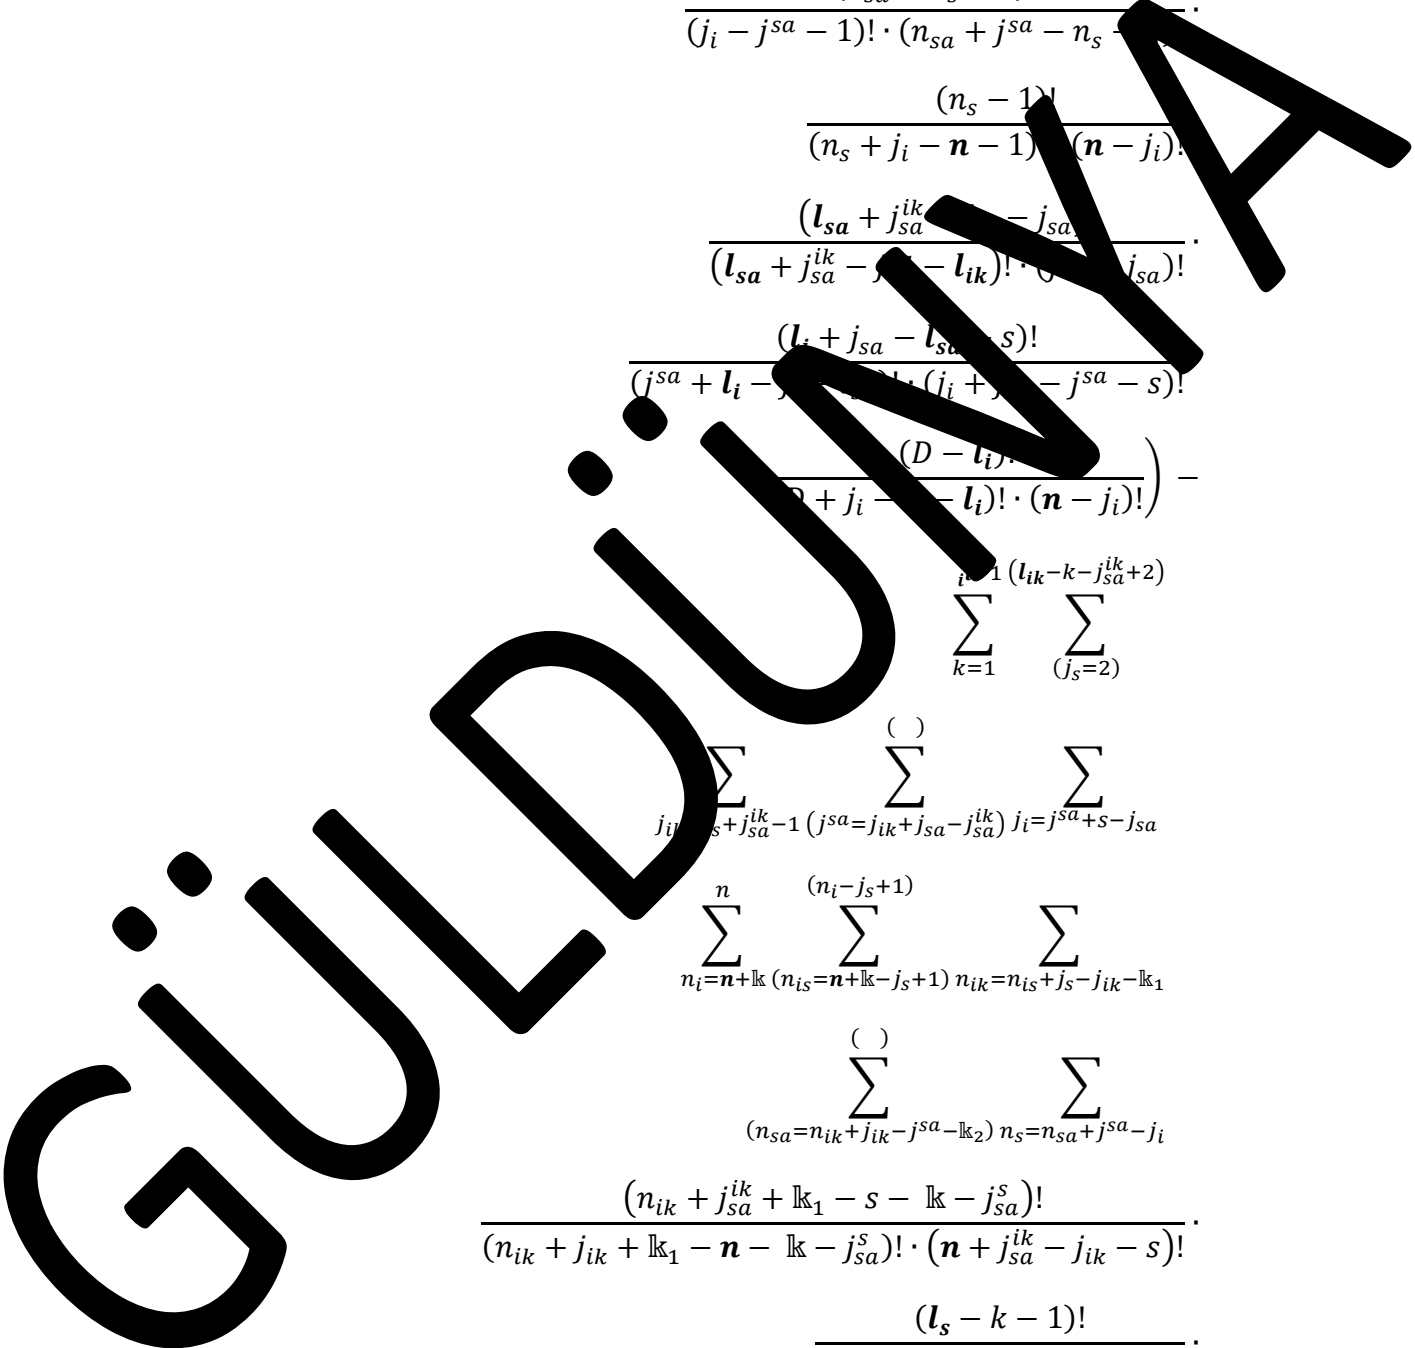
GÜLDÜNYA

$\frac{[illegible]}{(j_i-j^{sa}-1)!\cdot(n_{sa}+j^{sa}-n_s-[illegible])!}\cdot$

$\frac{(n_s-1)!}{(n_s+j_i-\boldsymbol{n}-1)!\cdot(\boldsymbol{n}-j_i)!}\cdot$

$\frac{(\boldsymbol{l_{sa}}+j_{sa}^{ik}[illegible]-j_{sa})!}{(\boldsymbol{l_{sa}}+j_{sa}^{ik}-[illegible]-\boldsymbol{l_{ik}})!\cdot([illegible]j_{sa})!}\cdot$

$\frac{(\boldsymbol{l_i}+j_{sa}-\boldsymbol{l_{sa}}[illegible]s)!}{(j^{sa}+\boldsymbol{l_i}-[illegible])!\cdot(j_i+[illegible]-j^{sa}-s)!}\cdot$

$\frac{(D-\boldsymbol{l_i})!}{([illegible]D+j_i-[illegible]-\boldsymbol{l_i})!\cdot(\boldsymbol{n}-j_i)!}\Bigg)-$

$\sum_{k=1}^{i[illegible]1}\sum_{(j_s=2)}^{(\boldsymbol{l_{ik}}-k-j_{sa}^{ik}+2)}$

$\sum_{j_i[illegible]s+j_{sa}^{ik}-1}\sum_{(j^{sa}=j_{ik}+j_{sa}-j_{sa}^{ik})}^{(\ )}\sum_{j_i=j^{sa}+s-j_{sa}}$

$\sum_{n_i=\boldsymbol{n}+\mathbb{k}}^{n}\sum_{(n_{is}=\boldsymbol{n}+\mathbb{k}-j_s+1)}^{(n_i-j_s+1)}\sum_{n_{ik}=n_{is}+j_s-j_{ik}-\mathbb{k}_1}$

$\sum_{(n_{sa}=n_{ik}+j_{ik}-j^{sa}-\mathbb{k}_2)}^{(\ )}\sum_{n_s=n_{sa}+j^{sa}-j_i}$

$\frac{(n_{ik}+j_{sa}^{ik}+\mathbb{k}_1-s-\mathbb{k}-j_{sa}^{s})!}{(n_{ik}+j_{ik}+\mathbb{k}_1-\boldsymbol{n}-\mathbb{k}-j_{sa}^{s})!\cdot(\boldsymbol{n}+j_{sa}^{ik}-j_{ik}-s)!}\cdot$

$\frac{(\boldsymbol{l_s}-k-1)!}{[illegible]}\cdot$